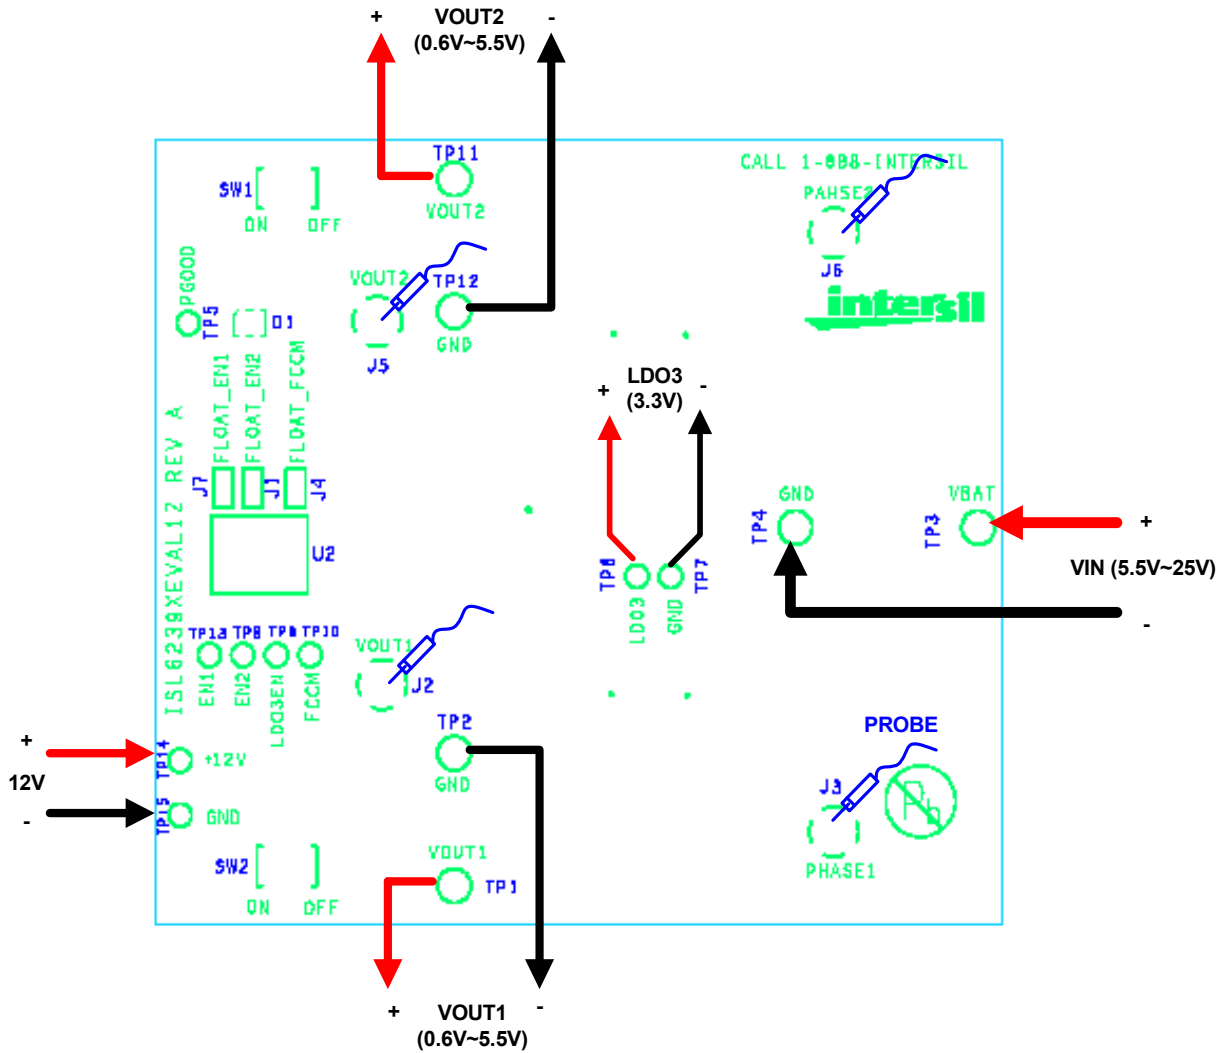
+ VOUT2 -
(0.6V~5.5V)

TP11
VOUT2

SW1
ON OFF

CALL 1-888-INTERSIL

PAHSE2
J6

intersil

PGOOD
TP5
D1

VOUT2
J5
TP12
GND

LDO3
+ (3.3V) -

FLOAT_EN1
FLOAT_EN2
FLOAT_FCCM
J7 J1 J4

ISL6239XEVAL12 REV A

U2

GND
TP4

VBAT
TP3

+
VIN (5.5V~25V)
-

TP6
LDO3
GND
TP7

TP13 TP8 TP9 TP10
EN1 EN2 LDO3EN FCCM

VOUT1
J2

TP2
GND

PROBE

J3
PHASE1

+
12V
-

TP14 +12V
TP15 GND

SW2
ON OFF

VOUT1
TP1

+ VOUT1 -
(0.6V~5.5V)